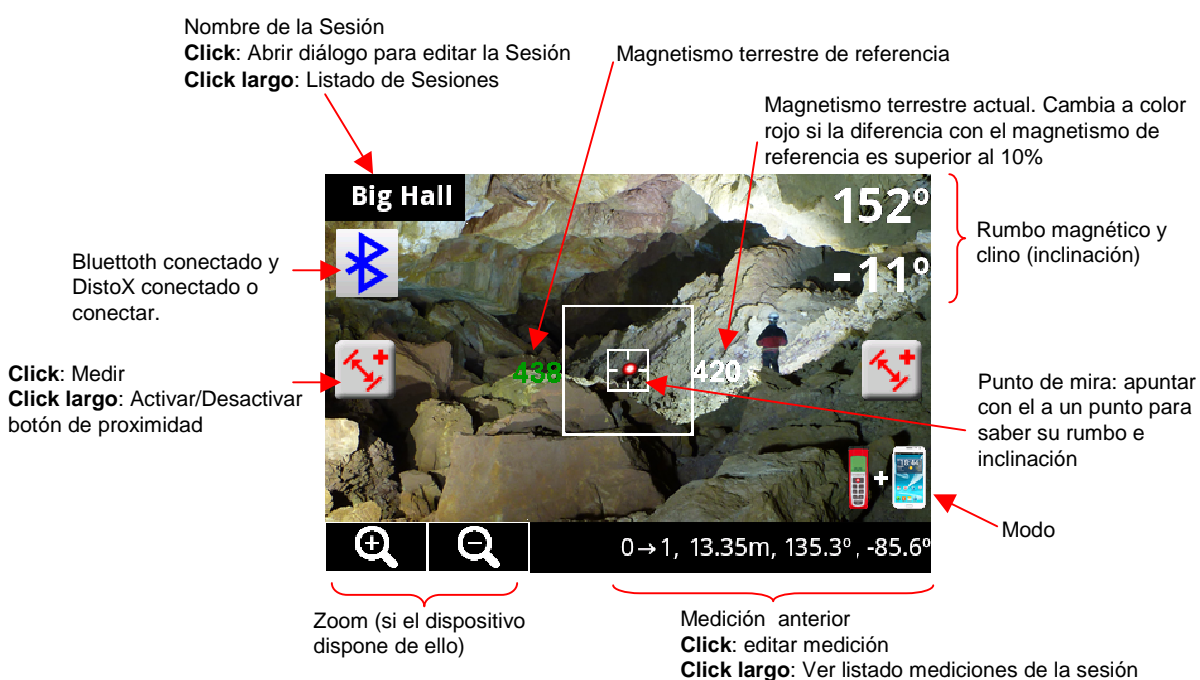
Nombre de la Sesión
**Click**: Abrir diálogo para editar la Sesión
**Click largo**: Listado de Sesiones

Magnetismo terrestre de referencia

Magnetismo terrestre actual. Cambia a color rojo si la diferencia con el magnetismo de referencia es superior al 10%

Big Hall

152º

-11º

Rumbo magnético y clino (inclinación)

Bluettoth conectado y DistoX conectado o conectar.

**Click**: Medir
**Click largo**: Activar/Desactivar botón de proximidad

438

420

Punto de mira: apuntar con el a un punto para saber su rumbo e inclinación

Modo

0→1, 13.35m, 135.3º, -85.6º

Zoom (si el dispositivo dispone de ello)

Medición anterior
**Click**: editar medición
**Click largo**: Ver listado mediciones de la sesión